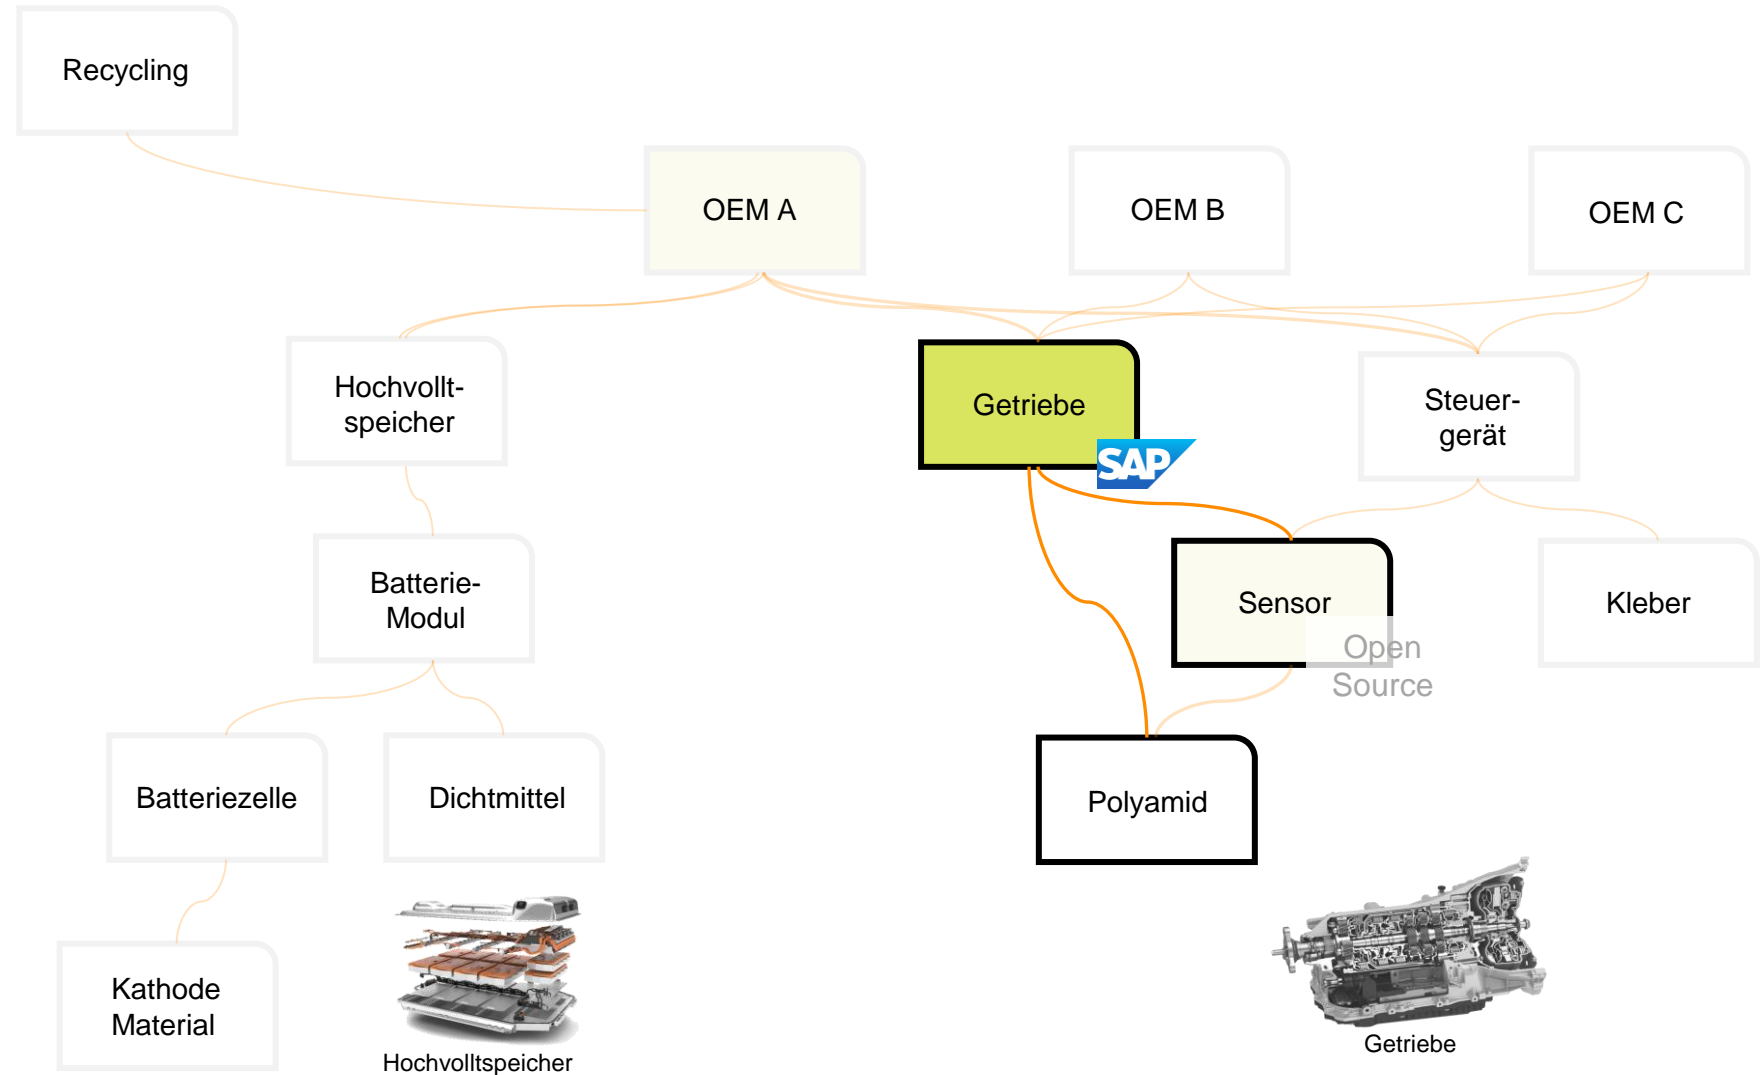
Recycling

OEM A

OEM B

OEM C

Hochvollt-speicher

Getriebe

SAP

Steuer-gerät

Batterie-Modul

Sensor

Open Source

Kleber

Batteriezelle

Dichtmittel

Polyamid

Kathode Material

Hochvolltspeicher

Getriebe